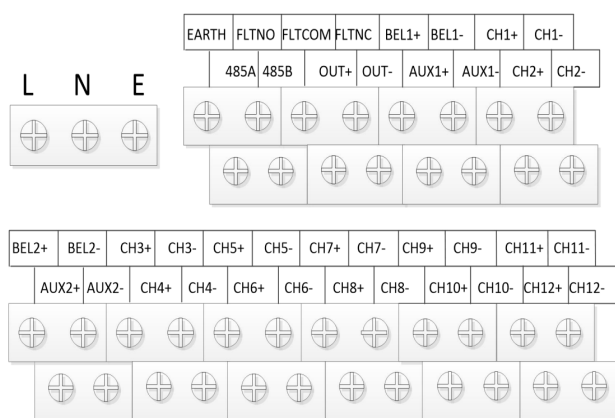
EARTH FLTNO FLTCOM FLTNC BEL1+ BEL1- CH1+ CH1-

485A 485B OUT+ OUT- AUX1+ AUX1- CH2+ CH2-

L N E

BEL2+ BEL2- CH3+ CH3- CH5+ CH5- CH7+ CH7- CH9+ CH9- CH11+ CH11-

AUX2+ AUX2- CH4+ CH4- CH6+ CH6- CH8+ CH8- CH10+ CH10- CH12+ CH12-